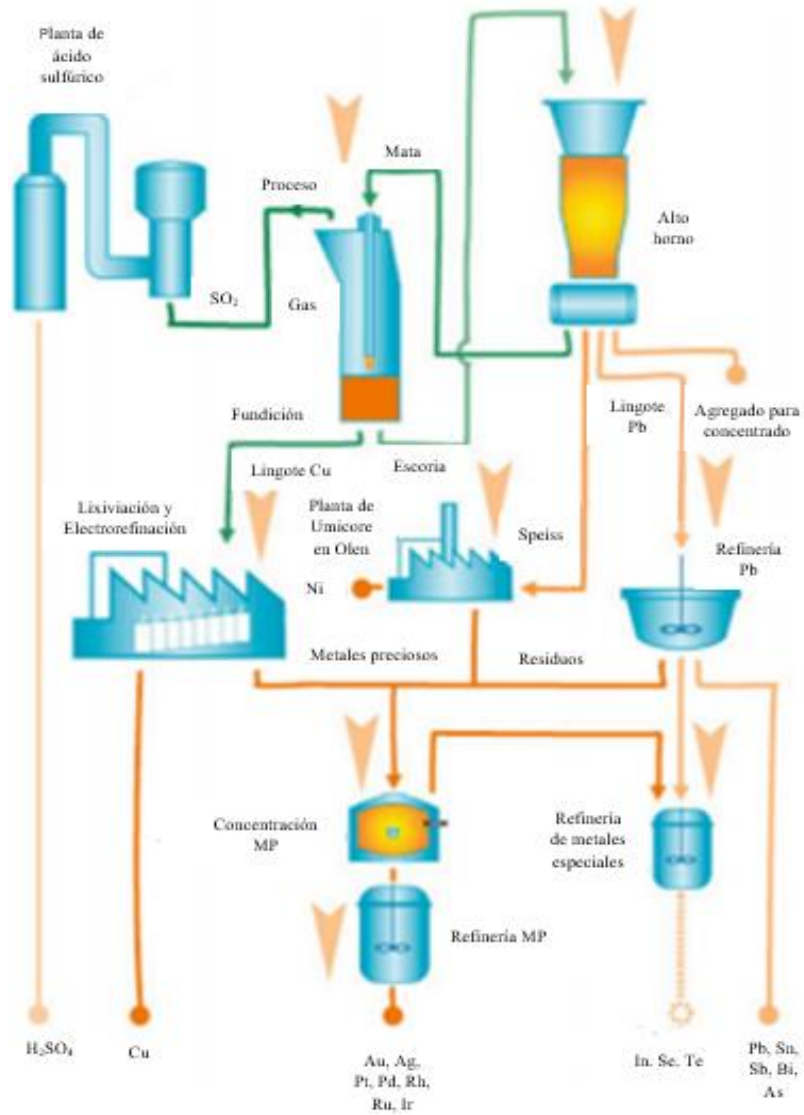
Planta de ácido sulfúrico

Mata

Proceso

Alto horno

$SO_2$

Gas

Fundición

Lingote Pb

Agregado para concentrado

Lingote Cu

Escoria

Lixiviación y Electrorefinación

Planta de Umicore en Olen

Speiss

Refinería Pb

Ni

Metales preciosos

Residuos

Concentración MP

Refinería de metales especiales

Refinería MP

$H_2SO_4$

Cu

Au, Ag, Pt, Pd, Rh, Ru, Ir

In. Se. Te

Pb, Sn, Sb, Bi, As